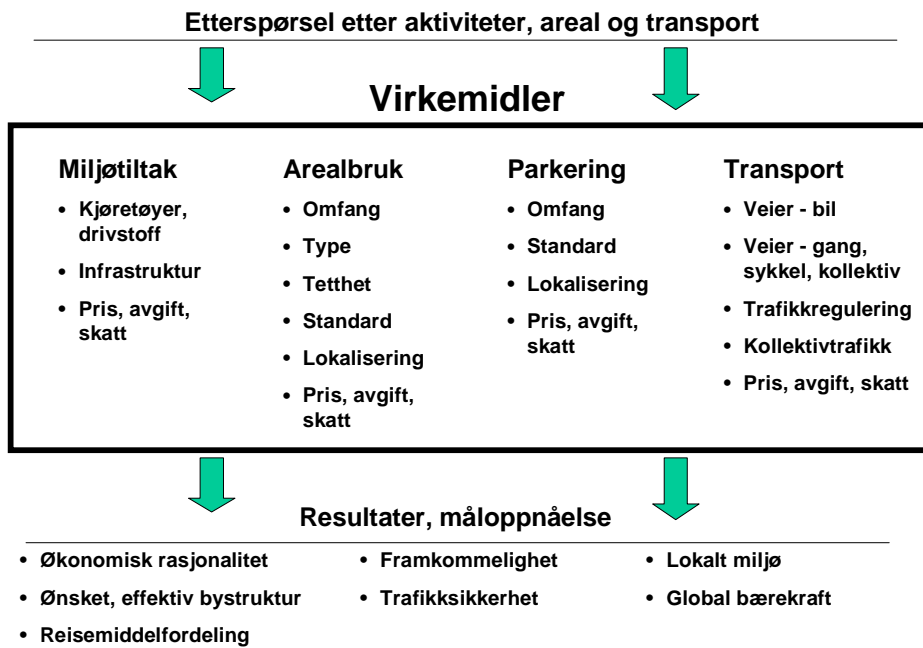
Etterspørsel etter aktiviteter, areal og transport

Virkemidler

Miljøtiltak
• Kjøretøyer, drivstoff
• Infrastruktur
• Pris, avgift, skatt

Arealbruk
• Omfang
• Type
• Tetthet
• Standard
• Lokalisering
• Pris, avgift, skatt

Parkering
• Omfang
• Standard
• Lokalisering
• Pris, avgift, skatt

Transport
• Veier - bil
• Veier - gang, sykkel, kollektiv
• Trafikkregulering
• Kollektivtrafikk
• Pris, avgift, skatt

Resultater, måloppnåelse

• Økonomisk rasjonalitet
• Ønsket, effektiv bystruktur
• Reisemiddelfordeling

• Framkommelighet
• Trafikksikkerhet

• Lokalt miljø
• Global bærekraft